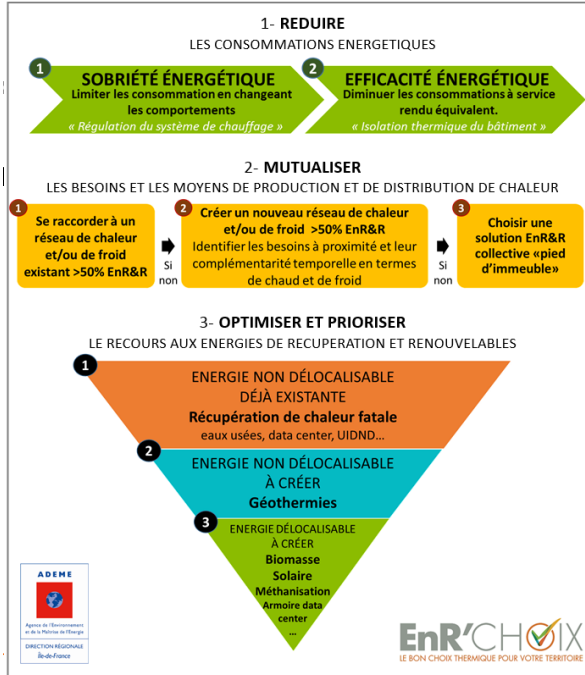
1- REDUIRE
LES CONSOMMATIONS ENERGETIQUES

1
SOBRIÉTÉ ÉNERGÉTIQUE
Limiter les consommation en changeant les comportements
« Régulation du système de chauffage »

2
EFFICACITÉ ÉNERGÉTIQUE
Diminuer les consommations à service rendu équivalent.
« Isolation thermique du bâtiment »

2- MUTUALISER
LES BESOINS ET LES MOYENS DE PRODUCTION ET DE DISTRIBUTION DE CHALEUR

1
Se raccorder à un réseau de chaleur et/ou de froid existant >50% EnR&R

Si non

2
Créer un nouveau réseau de chaleur et/ou de froid >50% EnR&R
Identifier les besoins à proximité et leur complémentarité temporelle en termes de chaud et de froid

Si non

3
Choisir une solution EnR&R collective «pied d'immeuble»

3- OPTIMISER ET PRIORISER
LE RECOURS AUX ENERGIES DE RECUPERATION ET RENOUVELABLES

1
ENERGIE NON DÉLOCALISABLE DÉJÀ EXISTANTE
Récupération de chaleur fatale
eaux usées, data center, UIDND…

2
ENERGIE NON DÉLOCALISABLE À CRÉER
Géothermies

3
ENERGIE DÉLOCALISABLE À CRÉER
Biomasse
Solaire
Méthanisation
Armoire data center
…

ADEME
Agence de l'Environnement et de la Maîtrise de l'Energie
DIRECTION RÉGIONALE Île-de-France

EnR'CHOIX
LE BON CHOIX THERMIQUE POUR VOTRE TERRITOIRE